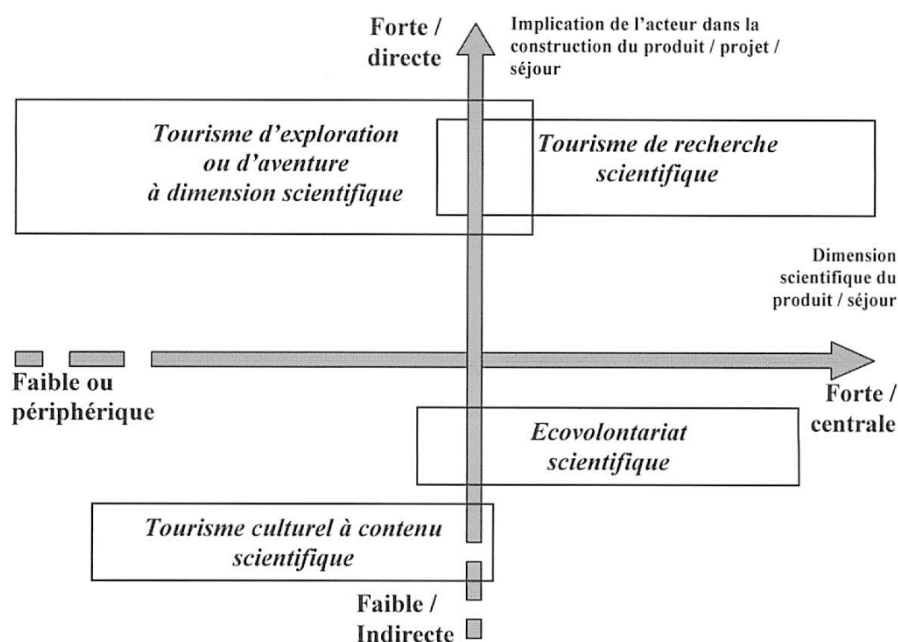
Forte / directe

Implication de l'acteur dans la construction du produit / projet / séjour

Tourisme d'exploration ou d'aventure à dimension scientifique

Tourisme de recherche scientifique

Dimension scientifique du produit / séjour

Faible ou périphérique

Forte / centrale

Ecovolontariat scientifique

Tourisme culturel à contenu scientifique

Faible / Indirecte